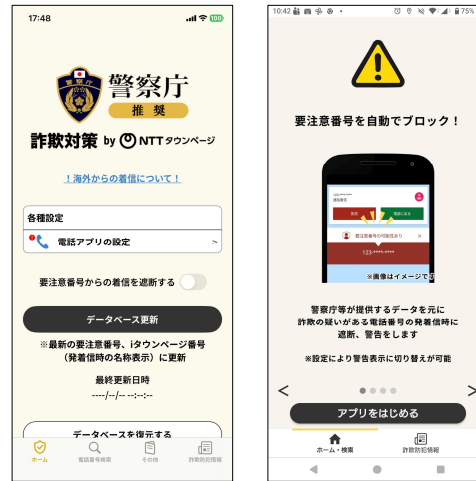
17:48

100

警察庁
推奨

詐欺対策 by NTTタウンページ

！海外からの着信について！

各種設定

電話アプリの設定

要注意番号からの着信を遮断する

データベース更新

※最新の要注意番号、iタウンページ番号（発着信時の名称表示）に更新

最終更新日時
----/--/-- --:--:--

データベースを復元する

ホーム　電話番号検索　その他　詐欺防犯情報

10:42　75%

要注意番号を自動でブロック！

要注意番号の可能性あり
123-****-****

※画像はイメージです

警察庁等が提供するデータを元に詐欺の疑いがある電話番号の発着信時に遮断、警告をします

※設定により警告表示に切り替えが可能

<　>

アプリをはじめる

ホーム・検索　詐欺防犯情報